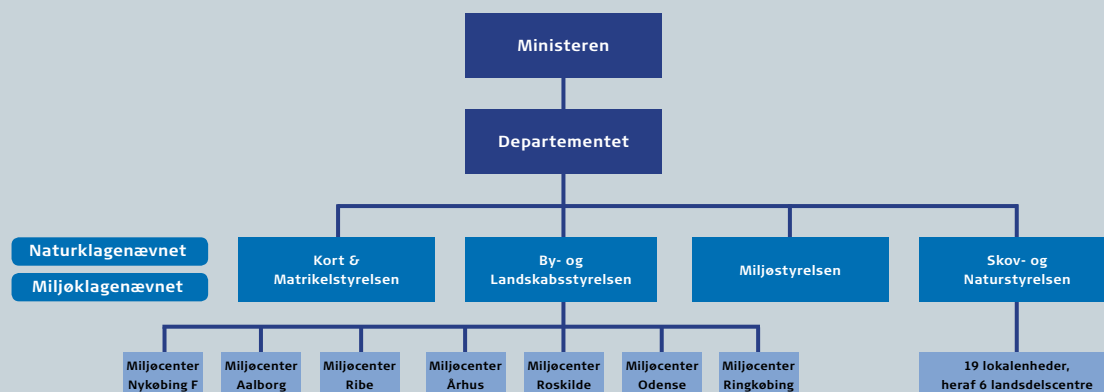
Ministeren

Departementet

Naturklagenævnet

Miljøklagenævnet

Kort & Matrikelstyrelsen

By- og Landskabsstyrelsen

Miljøstyrelsen

Skov- og Naturstyrelsen

Miljøcenter Nykøbing F

Miljøcenter Aalborg

Miljøcenter Ribe

Miljøcenter Århus

Miljøcenter Roskilde

Miljøcenter Odense

Miljøcenter Ringkøbing

19 lokalenheder, heraf 6 landsdelscentre